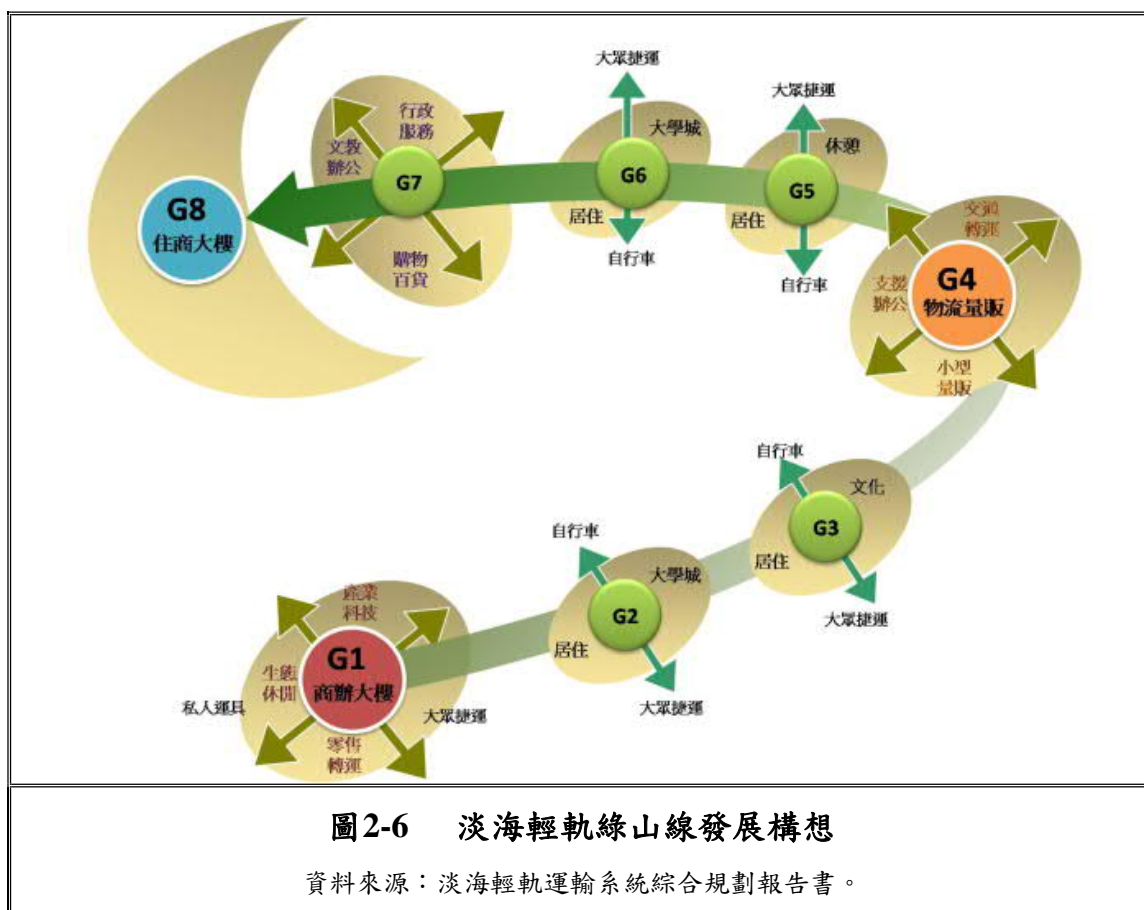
G8
住商大樓

文教
辦公

行政
服務

G7

購物
百貨

大眾捷運

大學城

G6

居住

自行車

大眾捷運

休憩

G5

居住

自行車

文通
轉運

支援
辦公

G4
物流量販

小型
量販

自行車

文化

G3

居住

大眾捷運

自行車

大學城

G2

居住

大眾捷運

產業
科技

生態
休閒

G1
商辦大樓

私人運具

大眾捷運

零售
轉運

圖2-6　淡海輕軌綠山線發展構想

資料來源：淡海輕軌運輸系統綜合規劃報告書。